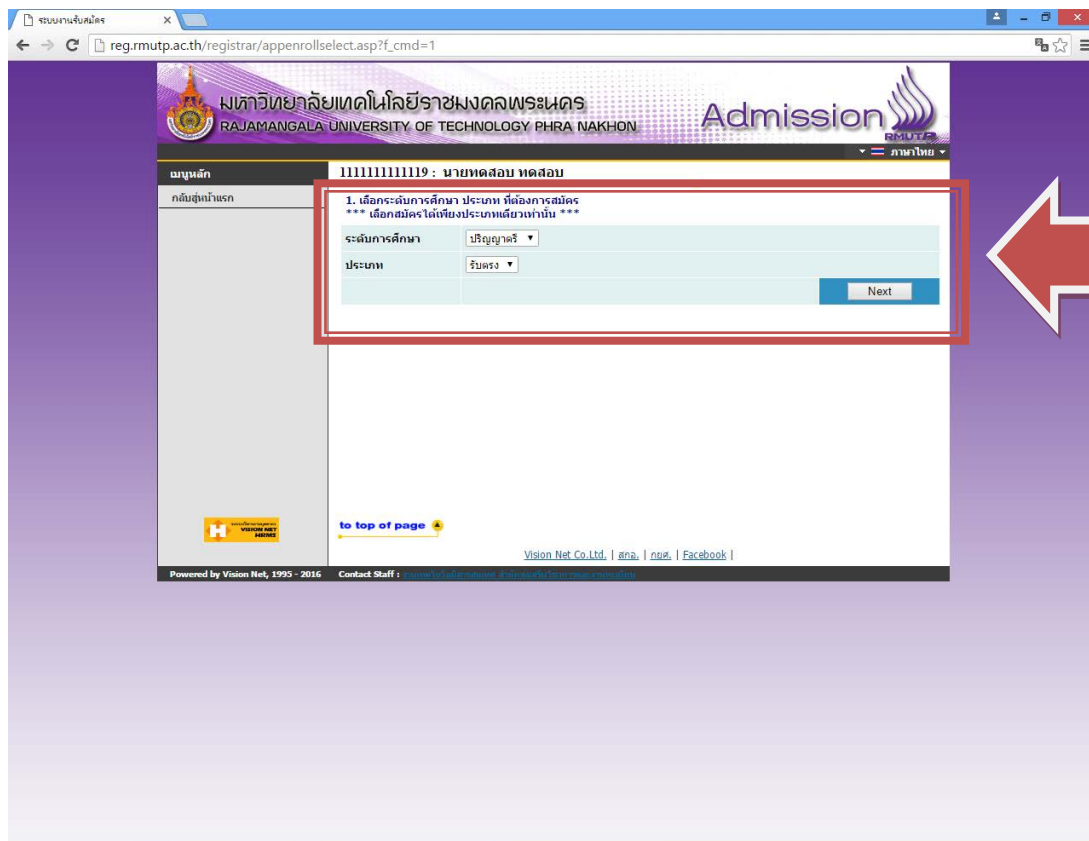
ระบบงานรับสมัคร

reg.rmutp.ac.th/registrar/appenrollselect.asp?f_cmd=1

มหาวิทยาลัยเทคโนโลยีราชมงคลพระนคร
RAJAMANGALA UNIVERSITY OF TECHNOLOGY PHRA NAKHON

Admission
RMUTP

ภาษาไทย

เมนูหลัก

กลับสู่หน้าแรก

1111111111119 : นายทดสอบ ทดสอบ

1. เลือกระดับการศึกษา ประเภท ที่ต้องการสมัคร
*** เลือกสมัครได้เพียงประเภทเดียวเท่านั้น ***

| ระดับการศึกษา | ปริญญาตรี |
|---|---|
| ประเภท | รับตรง |
| | Next |

VISION NET HRMS

to top of page

Vision Net Co.Ltd. | สกอ. | กยศ. | Facebook |

Powered by Vision Net, 1995 - 2016

Contact Staff : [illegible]